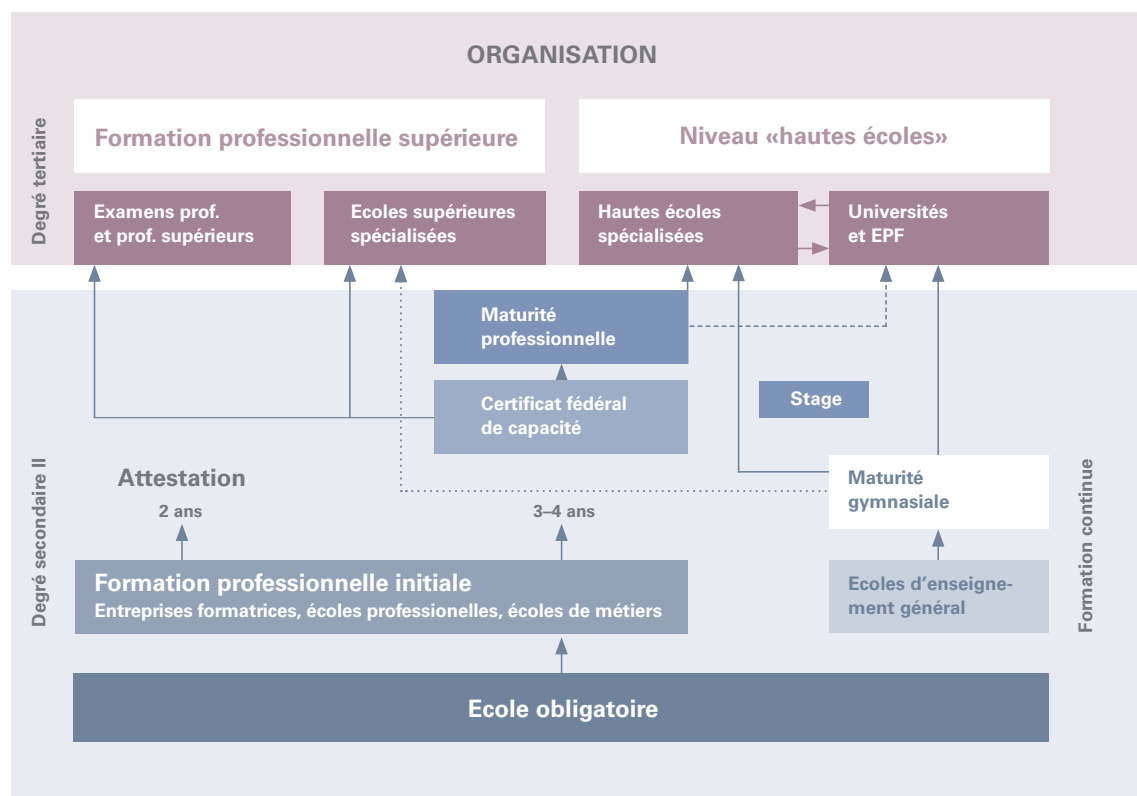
ORGANISATION

Degré tertiaire

Formation professionnelle supérieure

Niveau «hautes écoles»

Examens prof. et prof. supérieurs

Ecoles supérieures spécialisées

Hautes écoles spécialisées

Universités et EPF

Maturité professionnelle

Certificat fédéral de capacité

Stage

Attestation

2 ans

3–4 ans

Maturité gymnasiale

Degré secondaire II

Formation professionnelle initiale
Entreprises formatrices, écoles professionnelles, écoles de métiers

Ecoles d'enseignement général

Formation continue

Ecole obligatoire